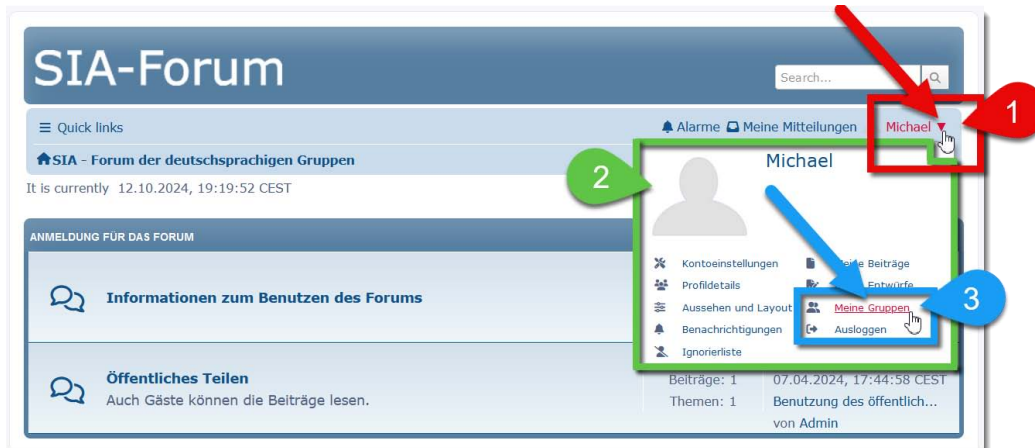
SIA-Forum

Search...

Quick links

Alarme Meine Mitteilungen Michael

1

SIA - Forum der deutschsprachigen Gruppen

It is currently 12.10.2024, 19:19:52 CEST

2

Michael

ANMELDUNG FÜR DAS FORUM

Kontoeinstellungen

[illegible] Beiträge

Profildetails

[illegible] Entwürfe

Aussehen und Layout

Meine Gruppen

3

Benachrichtigungen

Ausloggen

Ignorierliste

Informationen zum Benutzen des Forums

Öffentliches Teilen

Auch Gäste können die Beiträge lesen.

Beiträge: 1

Themen: 1

07.04.2024, 17:44:58 CEST

Benutzung des öffentlich...

von Admin